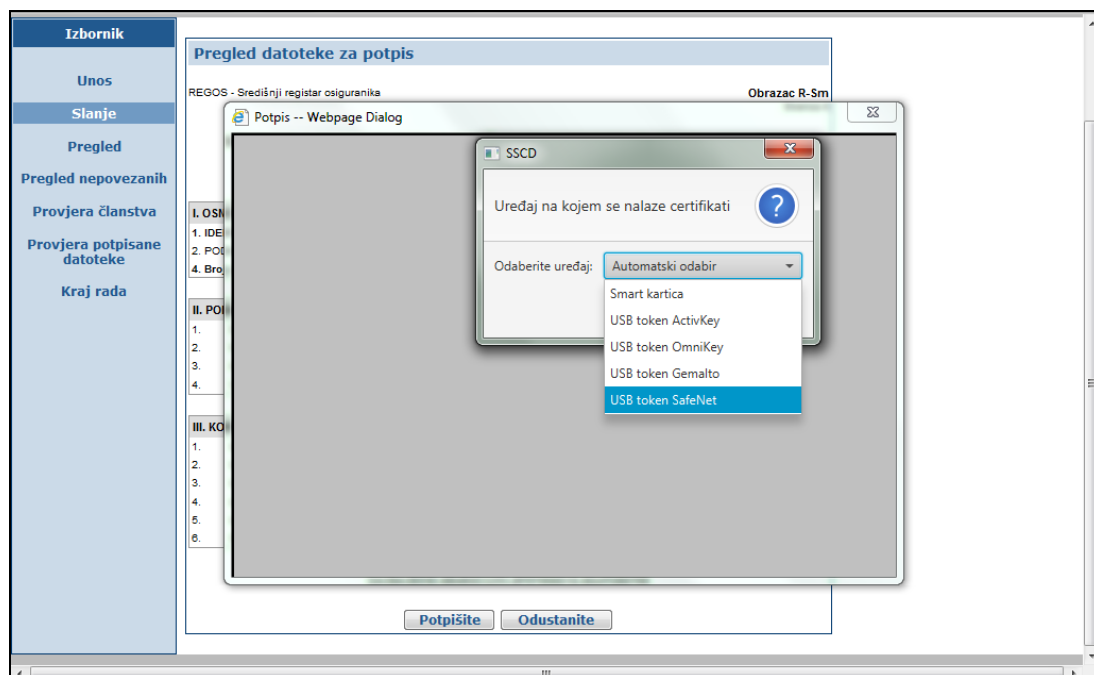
Izbornik

Unos

Slanje

Pregled

Pregled nepovezanih

Provjera članstva

Provjera potpisane datoteke

Kraj rada

Pregled datoteke za potpis

REGOS - Središnji registar osiguranika

Obrazac R-Sm

Potpis -- Webpage Dialog

I. OSN

1. IDE

2. POD

4. Bro

II. POD

1.

2.

3.

4.

III. KO

1.

2.

3.

4.

5.

6.

SSCD

Uređaj na kojem se nalaze certifikati

Odaberite uređaj: Automatski odabir

Smart kartica

USB token ActivKey

USB token OmniKey

USB token Gemalto

USB token SafeNet

Potpišite

Odustanite